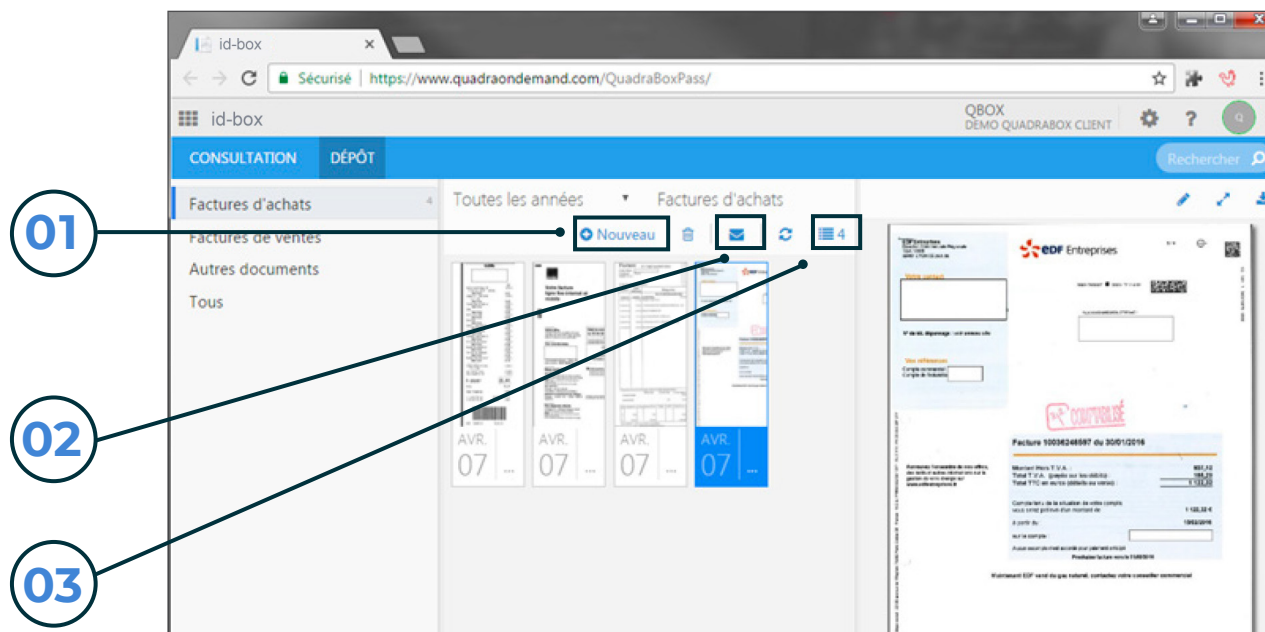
id-box

Sécurisé | https://www.quadraondemand.com/QuadraBoxPass/

id-box

QBOX
DEMO QUADRABOX CLIENT

CONSULTATION DÉPÔT

Rechercher

Factures d'achats 4
Factures de ventes
Autres documents
Tous

Toutes les années ▾ Factures d'achats

Nouveau

4

AVR. 07 ...
AVR. 07 ...
AVR. 07 ...
AVR. 07 ...

01
02
03

EDF Entreprises

COMPTABILISÉ

Facture 10036248597 du 30/01/2016

Maintenant EDF vend du gaz naturel, contactez votre conseiller commercial